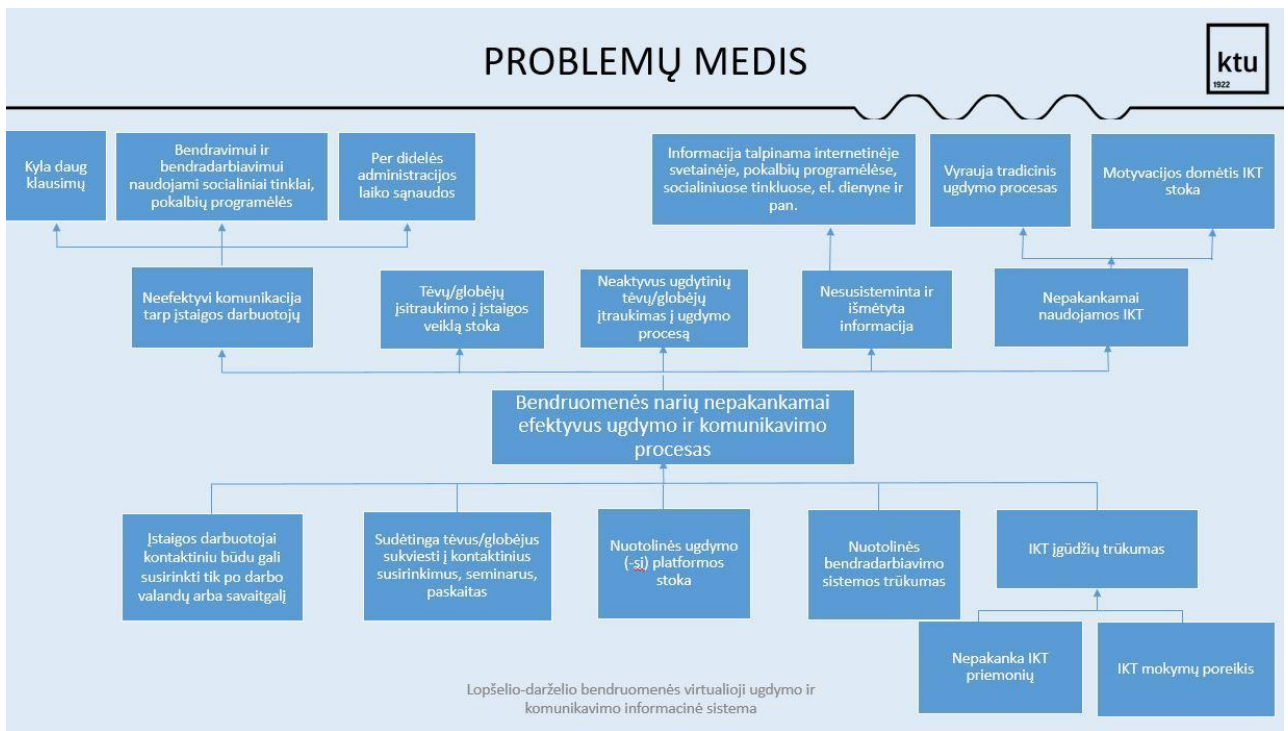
PROBLEMŲ MEDIS

ktu
1922

Kyla daug klausimų

Bendravimui ir bendradarbiavimui naudojami socialiniai tinklai, pokalbių programėlės

Per didelės administracijos laiko sąnaudos

Informacija talpinama internetinėje svetainėje, pokalbių programėlėse, socialiniuose tinkluose, el. dienyne ir pan.

Vyrauja tradicinis ugdymo procesas

Motyvacijos domėtis IKT stoka

Neefektyvi komunikacija tarp įstaigos darbuotojų

Tėvų/globėjų įsitraukimo į įstaigos veiklą stoka

Neaktyvus ugdytinių tėvų/globėjų įtraukimas į ugdymo procesą

Nesusisteminta ir išmėtyta informacija

Nepakankamai naudojamos IKT

Bendruomenės narių nepakankamai efektyvus ugdymo ir komunikavimo procesas

Įstaigos darbuotojai kontaktiniu būdu gali susirinkti tik po darbo valandų arba savaitgalį

Sudėtinga tėvus/globėjus sukviesti į kontaktinius susirinkimus, seminarus, paskaitas

Nuotolinės ugdymo (-si) platformos stoka

Nuotolinės bendradarbiavimo sistemos trūkumas

IKT įgūdžių trūkumas

Nepakanka IKT priemonių

IKT mokymų poreikis

Lopšelio-darželio bendruomenės virtualioji ugdymo ir komunikavimo informacinė sistema